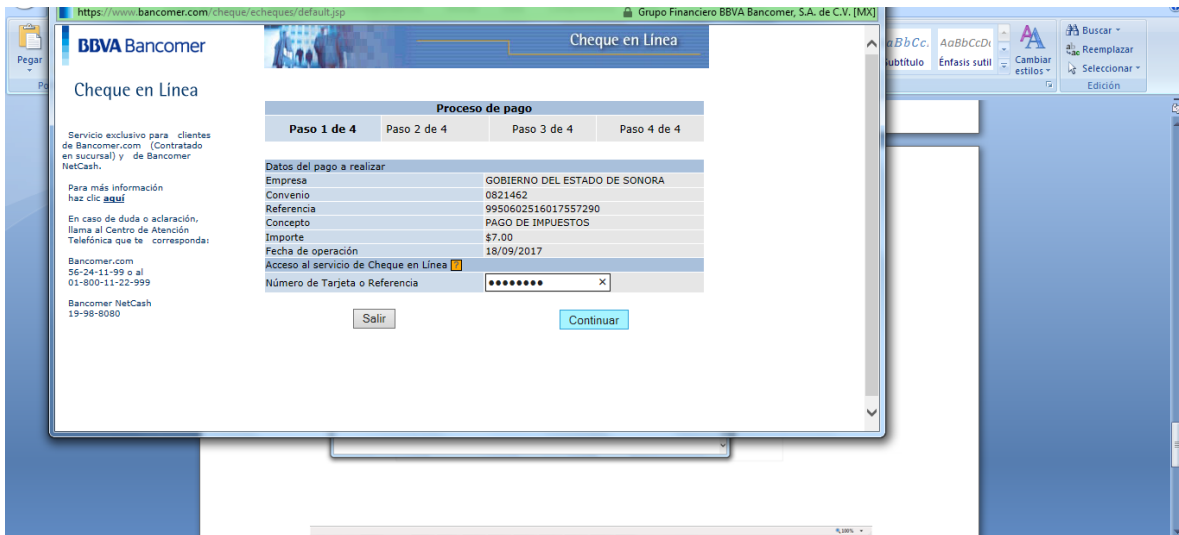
https://www.bancomer.com/cheque/echeques/default.jsp
Grupo Financiero BBVA Bancomer, S.A. de C.V. [MX]

Pegar

AaBbCc. Subtítulo
AaBbCcDc Énfasis sutil
Cambiar estilos
Buscar
Reemplazar
Seleccionar
Edición

BBVA Bancomer

Cheque en Línea

Cheque en Línea

Servicio exclusivo para clientes de Bancomer.com (Contratado en sucursal) y de Bancomer NetCash.

Para más información haz clic aquí

En caso de duda o aclaración, llama al Centro de Atención Telefónica que te corresponda:

Bancomer.com
56-24-11-99 o al
01-800-11-22-999

Bancomer NetCash
19-98-8080

Proceso de pago

| Paso 1 de 4 | Paso 2 de 4 | Paso 3 de 4 | Paso 4 de 4 |
|---|---|---|---|

| Datos del pago a realizar | |
|---|---|
| Empresa | GOBIERNO DEL ESTADO DE SONORA |
| Convenio | 0821462 |
| Referencia | 9950602516017557290 |
| Concepto | PAGO DE IMPUESTOS |
| Importe | $7.00 |
| Fecha de operación | 18/09/2017 |
| Acceso al servicio de Cheque en Línea ? | |
| Número de Tarjeta o Referencia | •••••••• × |

Salir

Continuar

100%